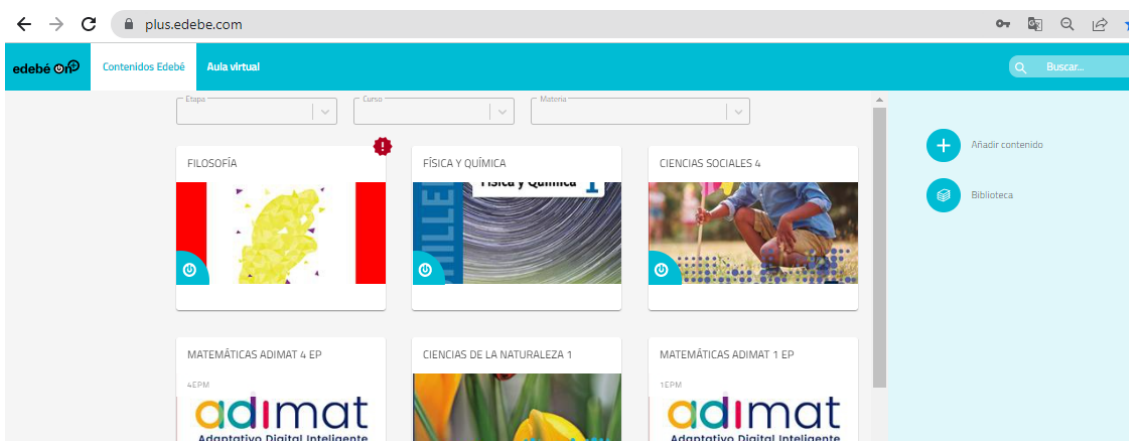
plus.edebe.com

edebé On

Contenidos Edebé

Aula virtual

Buscar...

Etapa

Curso

Materia

FILOSOFÍA

FÍSICA Y QUÍMICA

Física y Química

CIENCIAS SOCIALES 4

Añadir contenido

Biblioteca

MATEMÁTICAS ADIMAT 4 EP

4EPM

adimat

Adaptativo Digital Inteligente

CIENCIAS DE LA NATURALEZA 1

MATEMÁTICAS ADIMAT 1 EP

1EPM

adimat

Adaptativo Digital Inteligente